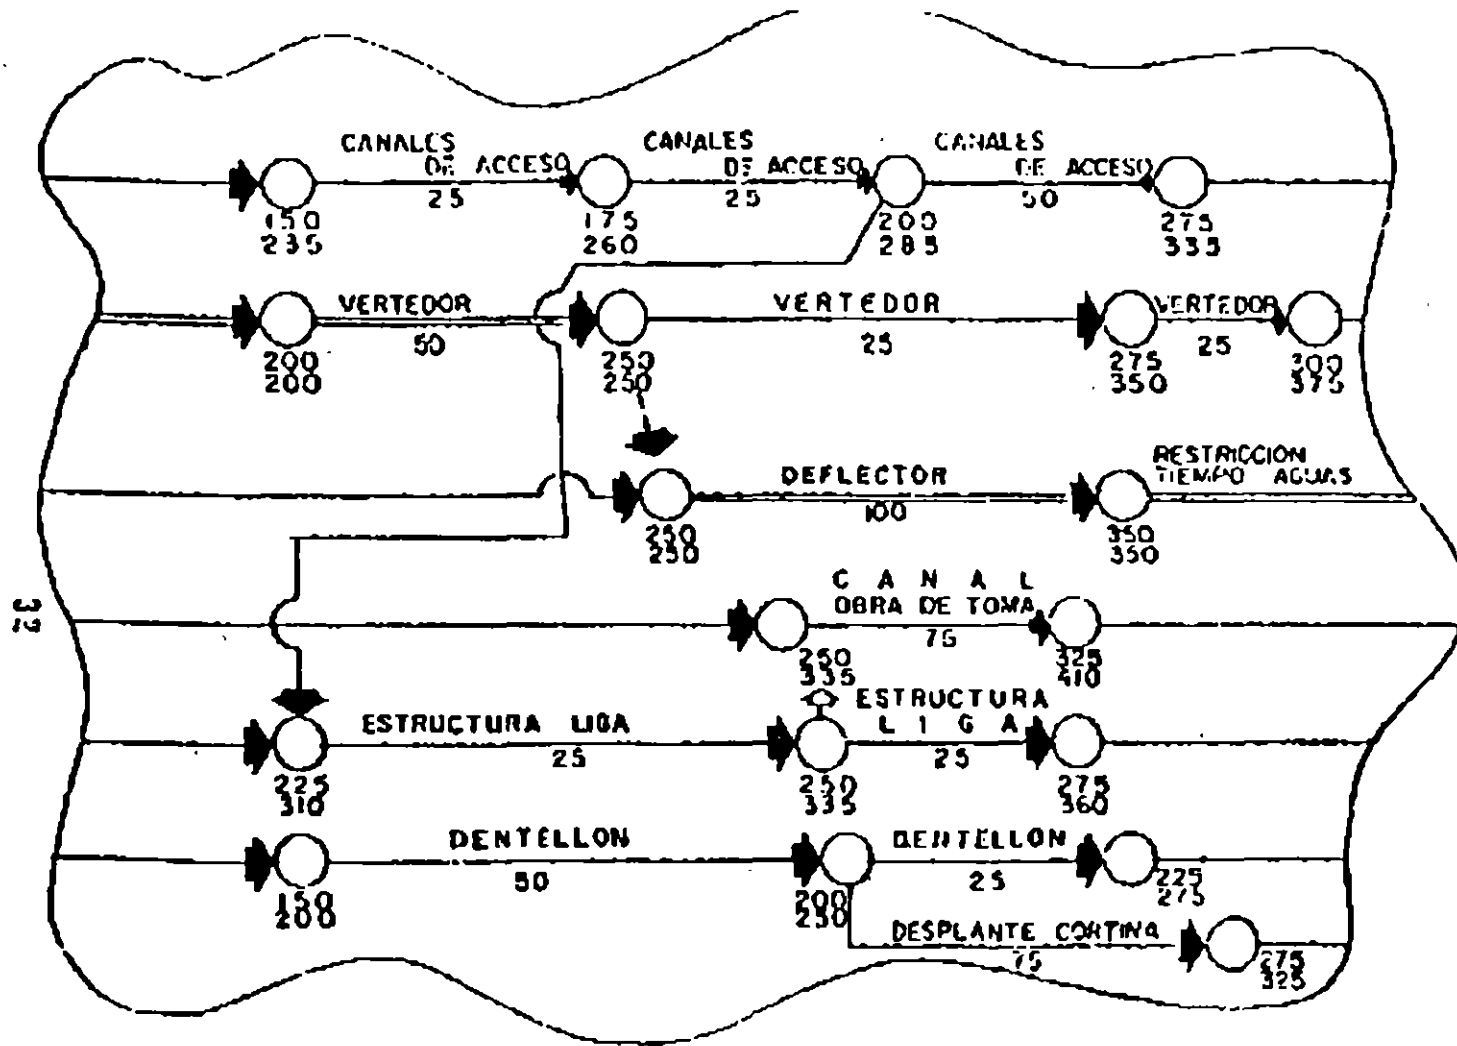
CANALES DE ACCESO 25
150 235
CANALES DE ACCESO 25
175 260
CANALES DE ACCESO 50
200 285
275 335

VERTEDOR 50
200 200
VERTEDOR 25
250 250
VERTEDOR 25
275 350
300 375

DEFLECTOR 100
250 250
RESTRICCION TIEMPO AGUAS
350 350

C A N A L OBRA DE TOMA 75
250 335
325 410

32

ESTRUCTURA LIGA 25
225 310
ESTRUCTURA L I G A 25
250 335
275 360

DENTELLON 50
150 200
DENTELLON 25
200 250
225 275
DESPLANTE CORTINA 75
275 325